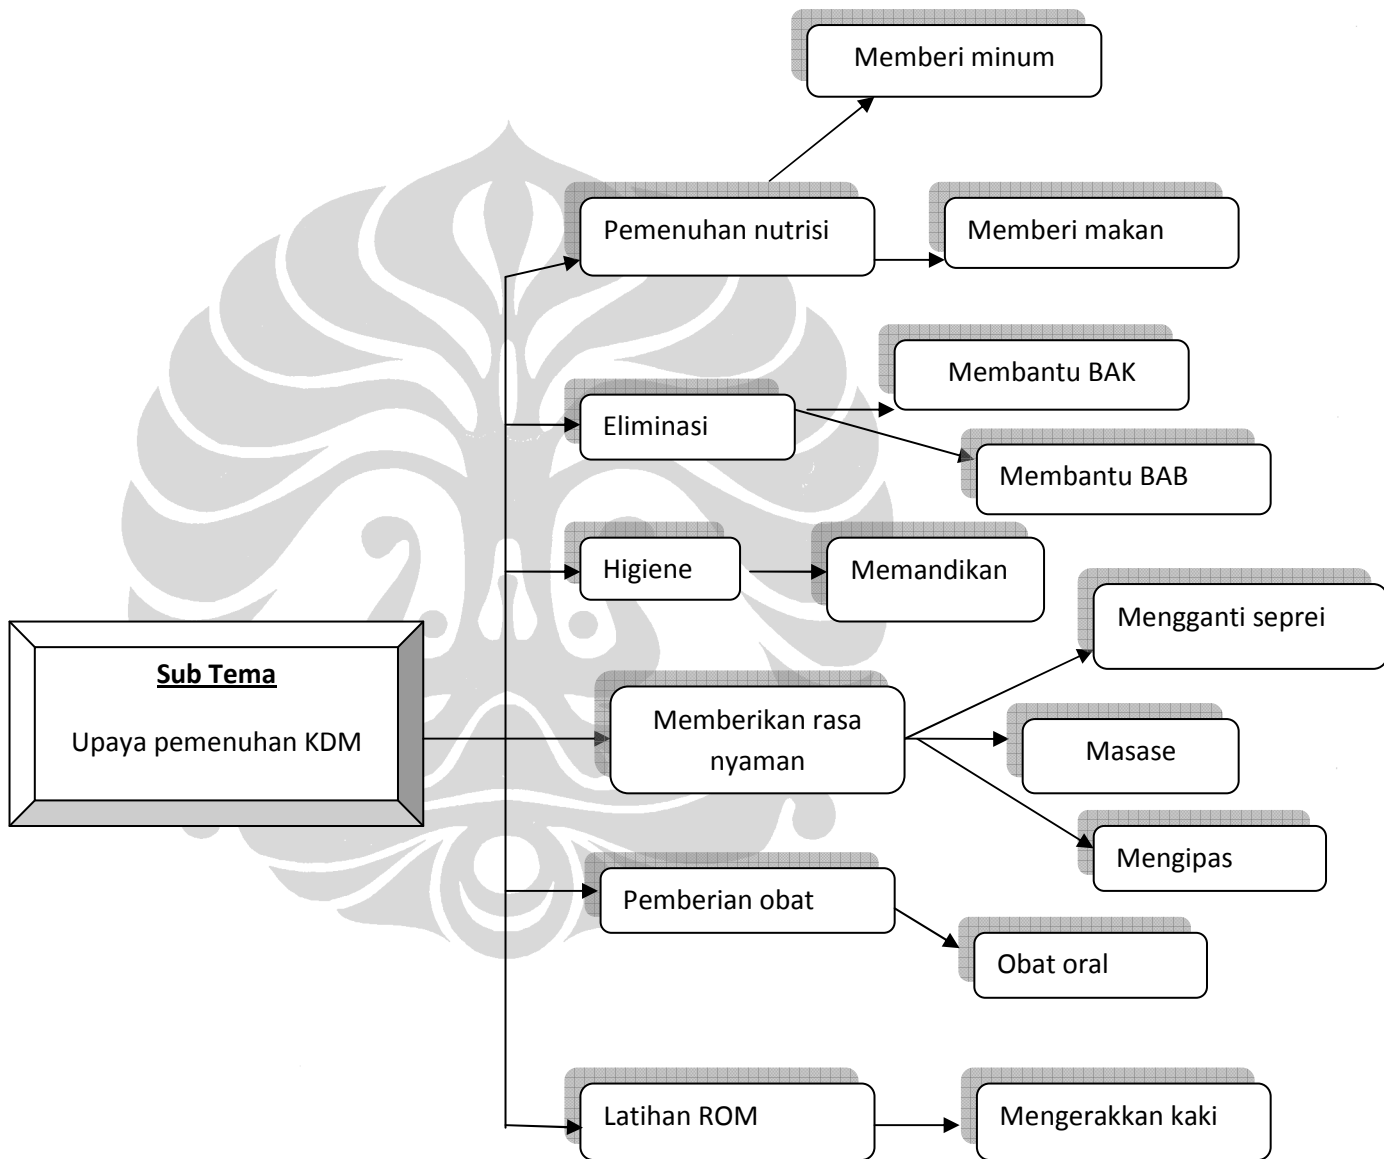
Sub Tema

Upaya pemenuhan KDM

Pemenuhan nutrisi

Memberi minum

Memberi makan

Eliminasi

Membantu BAK

Membantu BAB

Higiene

Memandikan

Memberikan rasa nyaman

Mengganti seprei

Masase

Mengipas

Pemberian obat

Obat oral

Latihan ROM

Mengerakkan kaki